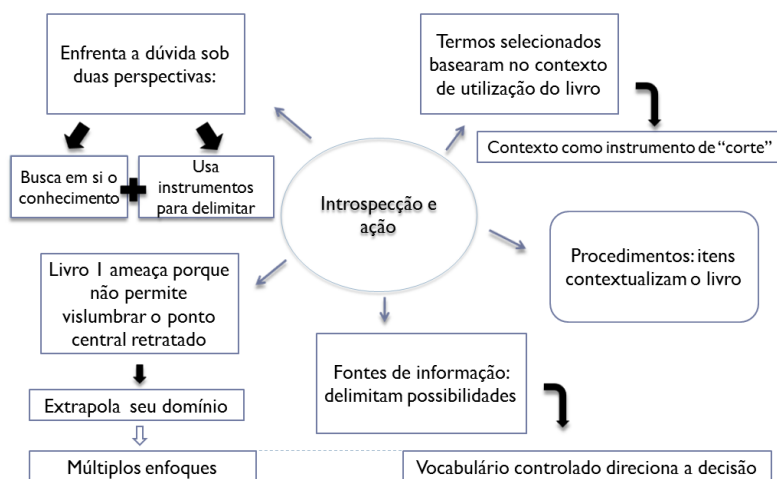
Enfrenta a dúvida sob duas perspectivas:

Busca em si o conhecimento

Usa instrumentos para delimitar

Termos selecionados basearam no contexto de utilização do livro

Contexto como instrumento de "corte"

Introspecção e ação

Procedimentos: itens contextualizam o livro

Livro 1 ameaça porque não permite vislumbrar o ponto central retratado

Extrapola seu domínio

Múltiplos enfoques

Fontes de informação: delimitam possibilidades

Vocabulário controlado direciona a decisão